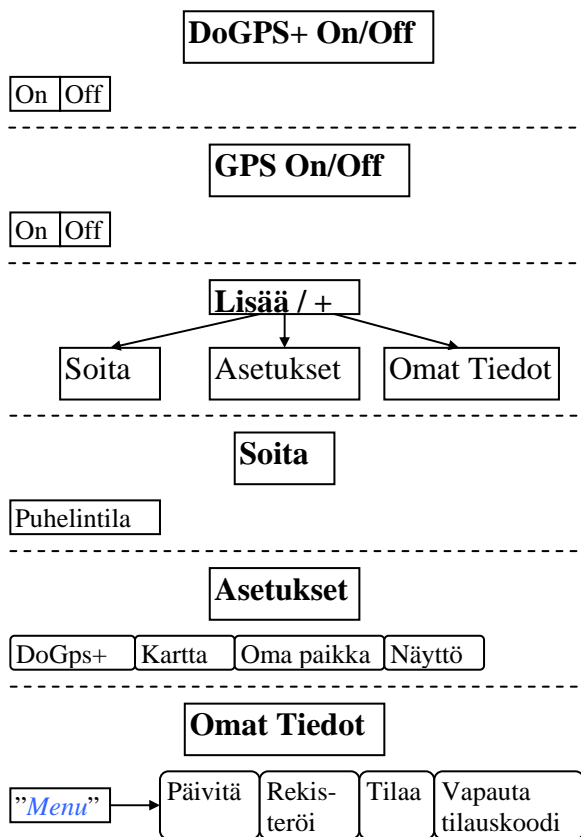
DoGPS+ On/Off

On Off

GPS On/Off

On Off

Lisää / +

Soita Asetukset Omat Tiedot

Soita

Puhelintila

Asetukset

DoGps+ Kartta Oma paikka Näyttö

Omat Tiedot

"Menu" Päivitä Rekisteröi Tilaa Vapauta tilauskoodi